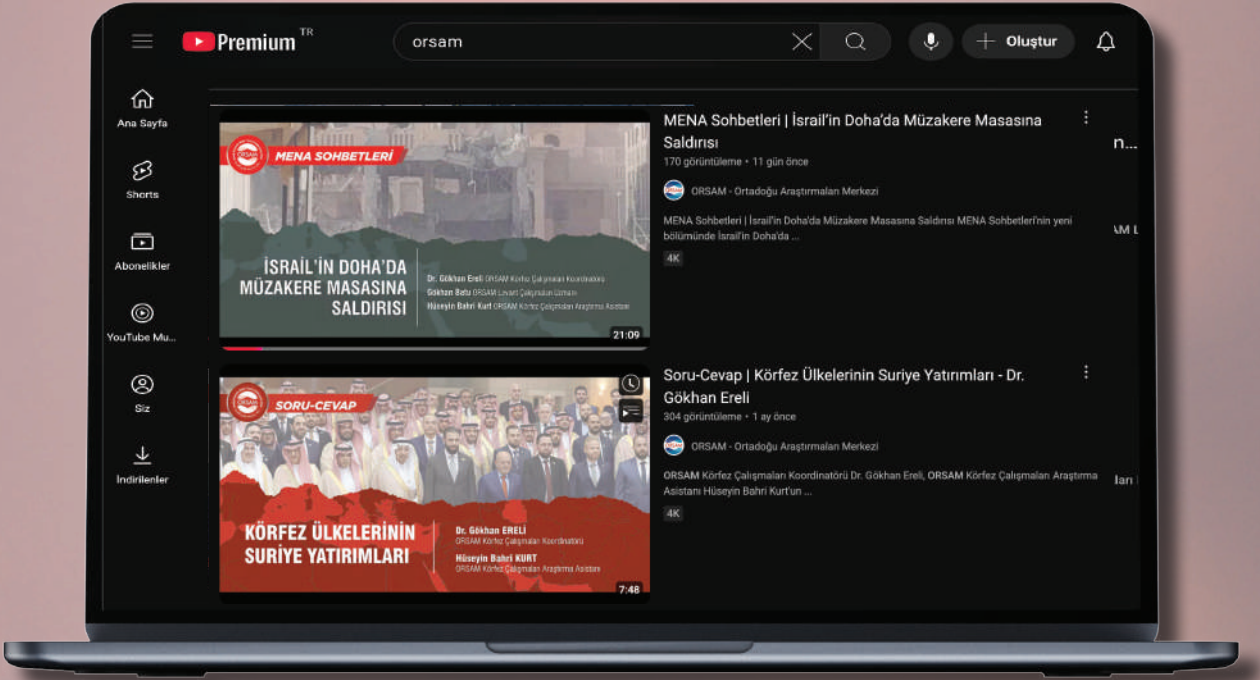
Premium TR

orsam

Oluştur

Ana Sayfa

Shorts

Abonelikler

YouTube Mu...

Siz

İndirilenler

ORSAM

MENA SOHBETLERİ

İSRAİL'İN DOHA'DA MÜZAKERE MASASINA SALDIRISI

Dr. Gökhan Ereli ORSAM Körfez Çalışmaları Koordinatörü
Gökhan Batu ORSAM Levant Çalışmaları Uzmanı
Hüseyin Bahri Kurt ORSAM Körfez Çalışmaları Araştırma Asistanı

21:09

MENA Sohbetleri | İsrail'in Doha'da Müzakere Masasına Saldırısı

170 görüntüleme • 11 gün önce

ORSAM - Ortadoğu Araştırmaları Merkezi

MENA Sohbetleri | İsrail'in Doha'da Müzakere Masasına Saldırısı MENA Sohbetleri'nin yeni bölümünde İsrail'in Doha'da ...

4K

n...

AM l

ORSAM

SORU-CEVAP

KÖRFEZ ÜLKELERİNİN SURİYE YATIRIMLARI

Dr. Gökhan ERELİ
ORSAM Körfez Çalışmaları Koordinatörü
Hüseyin Bahri KURT
ORSAM Körfez Çalışmaları Araştırma Asistanı

7:48

Soru-Cevap | Körfez Ülkelerinin Suriye Yatırımları - Dr. Gökhan Ereli

304 görüntüleme • 1 ay önce

ORSAM - Ortadoğu Araştırmaları Merkezi

ORSAM Körfez Çalışmaları Koordinatörü Dr. Gökhan Ereli, ORSAM Körfez Çalışmaları Araştırma Asistanı Hüseyin Bahri Kurt'un ...

4K

ları